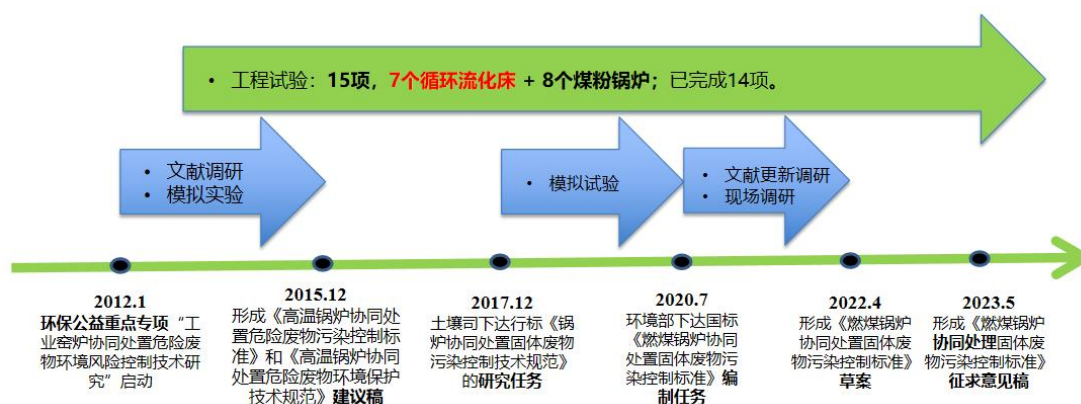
• 工程试验：15项，7个循环流化床 + 8个煤粉锅炉；已完成14项。

• 文献调研
• 模拟实验

• 模拟试验

• 文献更新调研
• 现场调研

2012.1
环保公益重点专项“工业窑炉协同处置危险废物环境风险控制技术研究”启动

2015.12
形成《高温锅炉协同处置危险废物污染控制标准》和《高温锅炉协同处置危险废物环境保护技术规范》建议稿

2017.12
土壤司下达行标《锅炉协同处置固体废物污染控制技术规范》的研究任务

2020.7
环境部下达国标《燃煤锅炉协同处置固体废物污染控制标准》编制任务

2022.4
形成《燃煤锅炉协同处置固体废物污染控制标准》草案

2023.5
形成《燃煤锅炉协同处理固体废物污染控制标准》征求意见稿